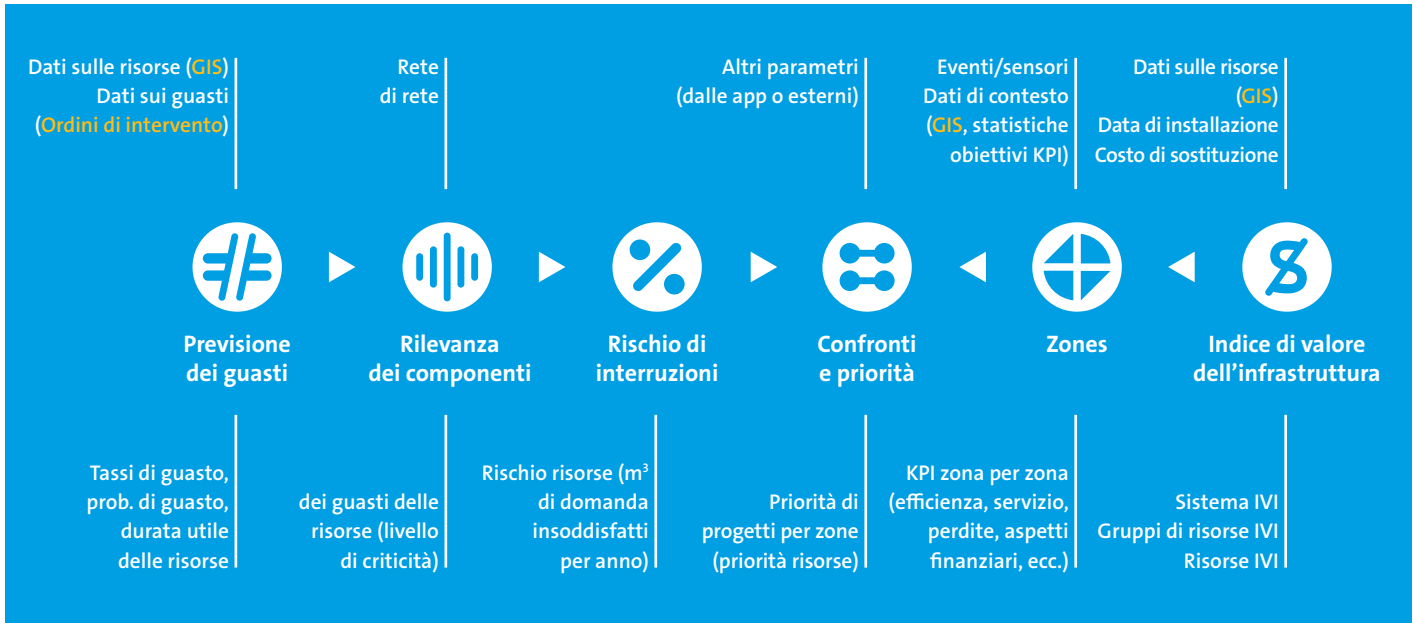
Dati sulle risorse (GIS)
Dati sui guasti
(Ordini di intervento)

Rete
di rete

Altri parametri
(dalle app o esterni)

Eventi/sensori
Dati di contesto
(GIS, statistiche
obiettivi KPI)

Dati sulle risorse
(GIS)
Data di installazione
Costo di sostituzione

Previsione
dei guasti

Rilevanza
dei componenti

Rischio di
interruzioni

Confronti
e priorità

Zones

Indice di valore
dell'infrastruttura

Tassi di guasto,
prob. di guasto,
durata utile
delle risorse

dei guasti delle
risorse (livello
di criticità)

Rischio risorse ($m^3$
di domanda
insoddisfatti
per anno)

Priorità di
progetti per zone
(priorità risorse)

KPI zona per zona
(efficienza, servizio,
perdite, aspetti
finanziari, ecc.)

Sistema IVI
Gruppi di risorse IVI
Risorse IVI